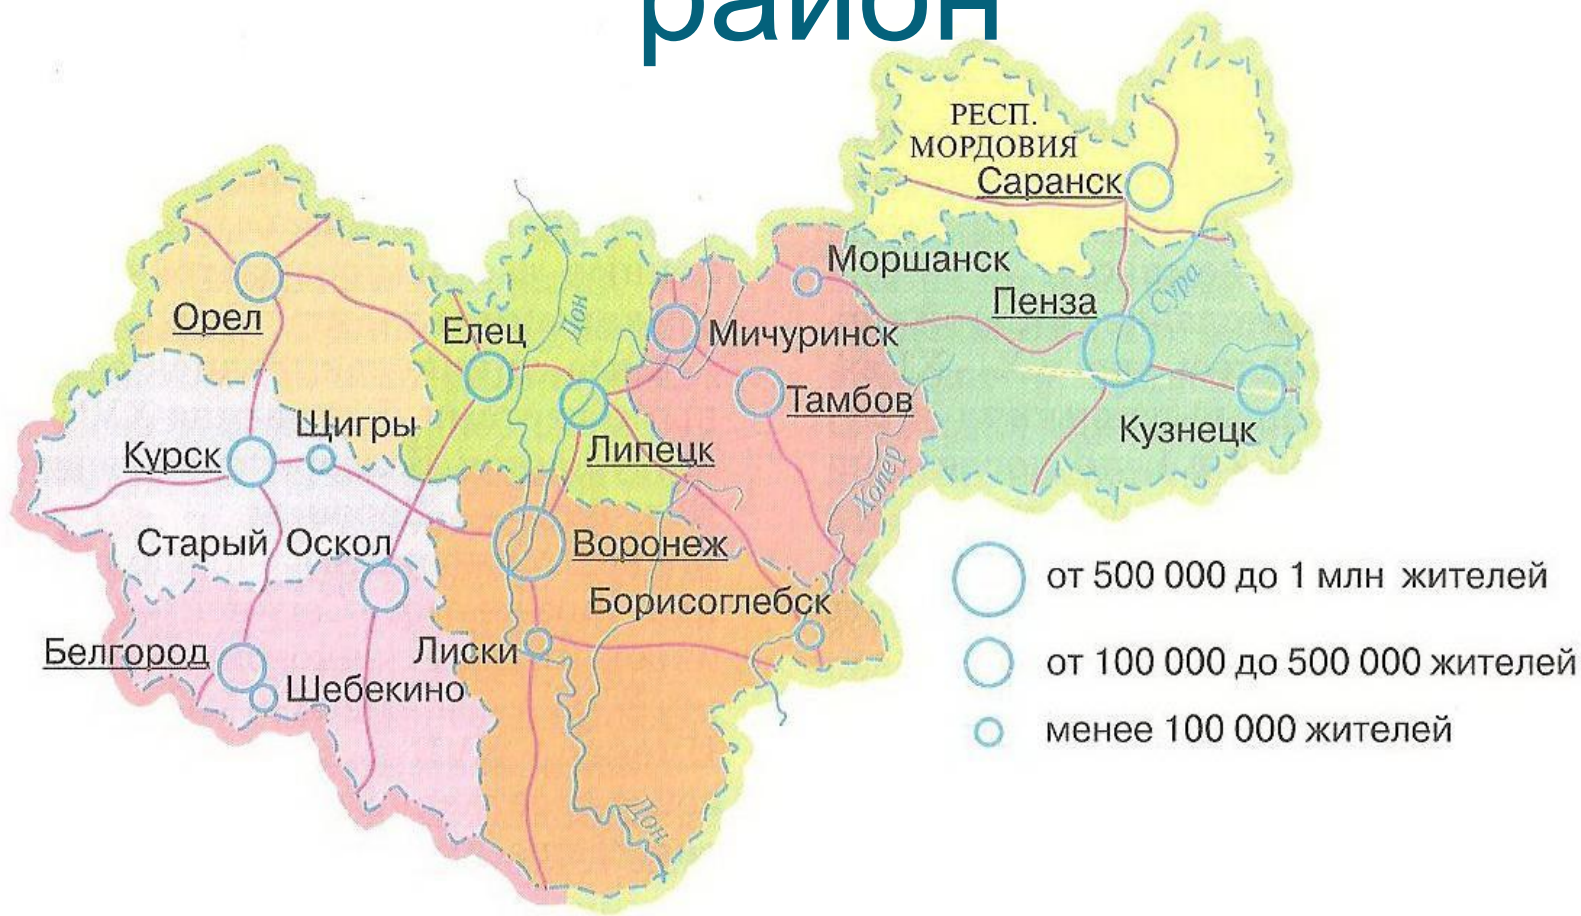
район

РЕСП. МОРДОВИЯ
Саранск
Моршанск
Пенза
Сура
Орел
Елец
Дон
Мичуринск
Тамбов
Щигры
Курск
Липецк
Кузнецк
Хопер
Старый Оскол
Воронеж
Борисоглебск
Белгород
Лиски
Шебекино
Дон

от 500 000 до 1 млн жителей
от 100 000 до 500 000 жителей
менее 100 000 жителей